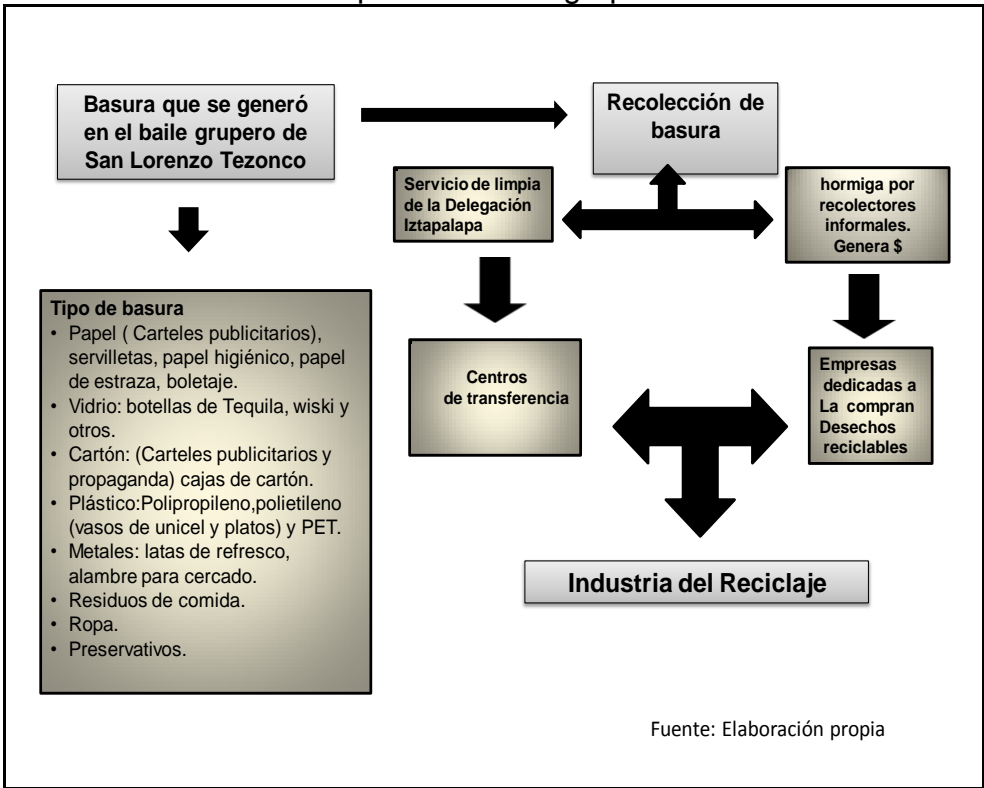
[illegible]

Basura que se generó en el baile grupero de San Lorenzo Tezonco

Recolección de basura

Servicio de limpia de la Delegación Iztapalapa

hormiga por recolectores informales. Genera $

Tipo de basura
• Papel ( Carteles publicitarios), servilletas, papel higiénico, papel de estraza, boletaje.
• Vidrio: botellas de Tequila, wiski y otros.
• Cartón: (Carteles publicitarios y propaganda) cajas de cartón.
• Plástico:Polipropileno,polietileno (vasos de unicel y platos) y PET.
• Metales: latas de refresco, alambre para cercado.
• Residuos de comida.
• Ropa.
• Preservativos.

Centros de transferencia

Empresas dedicadas a La compran Desechos reciclables

Industria del Reciclaje

Fuente: Elaboración propia